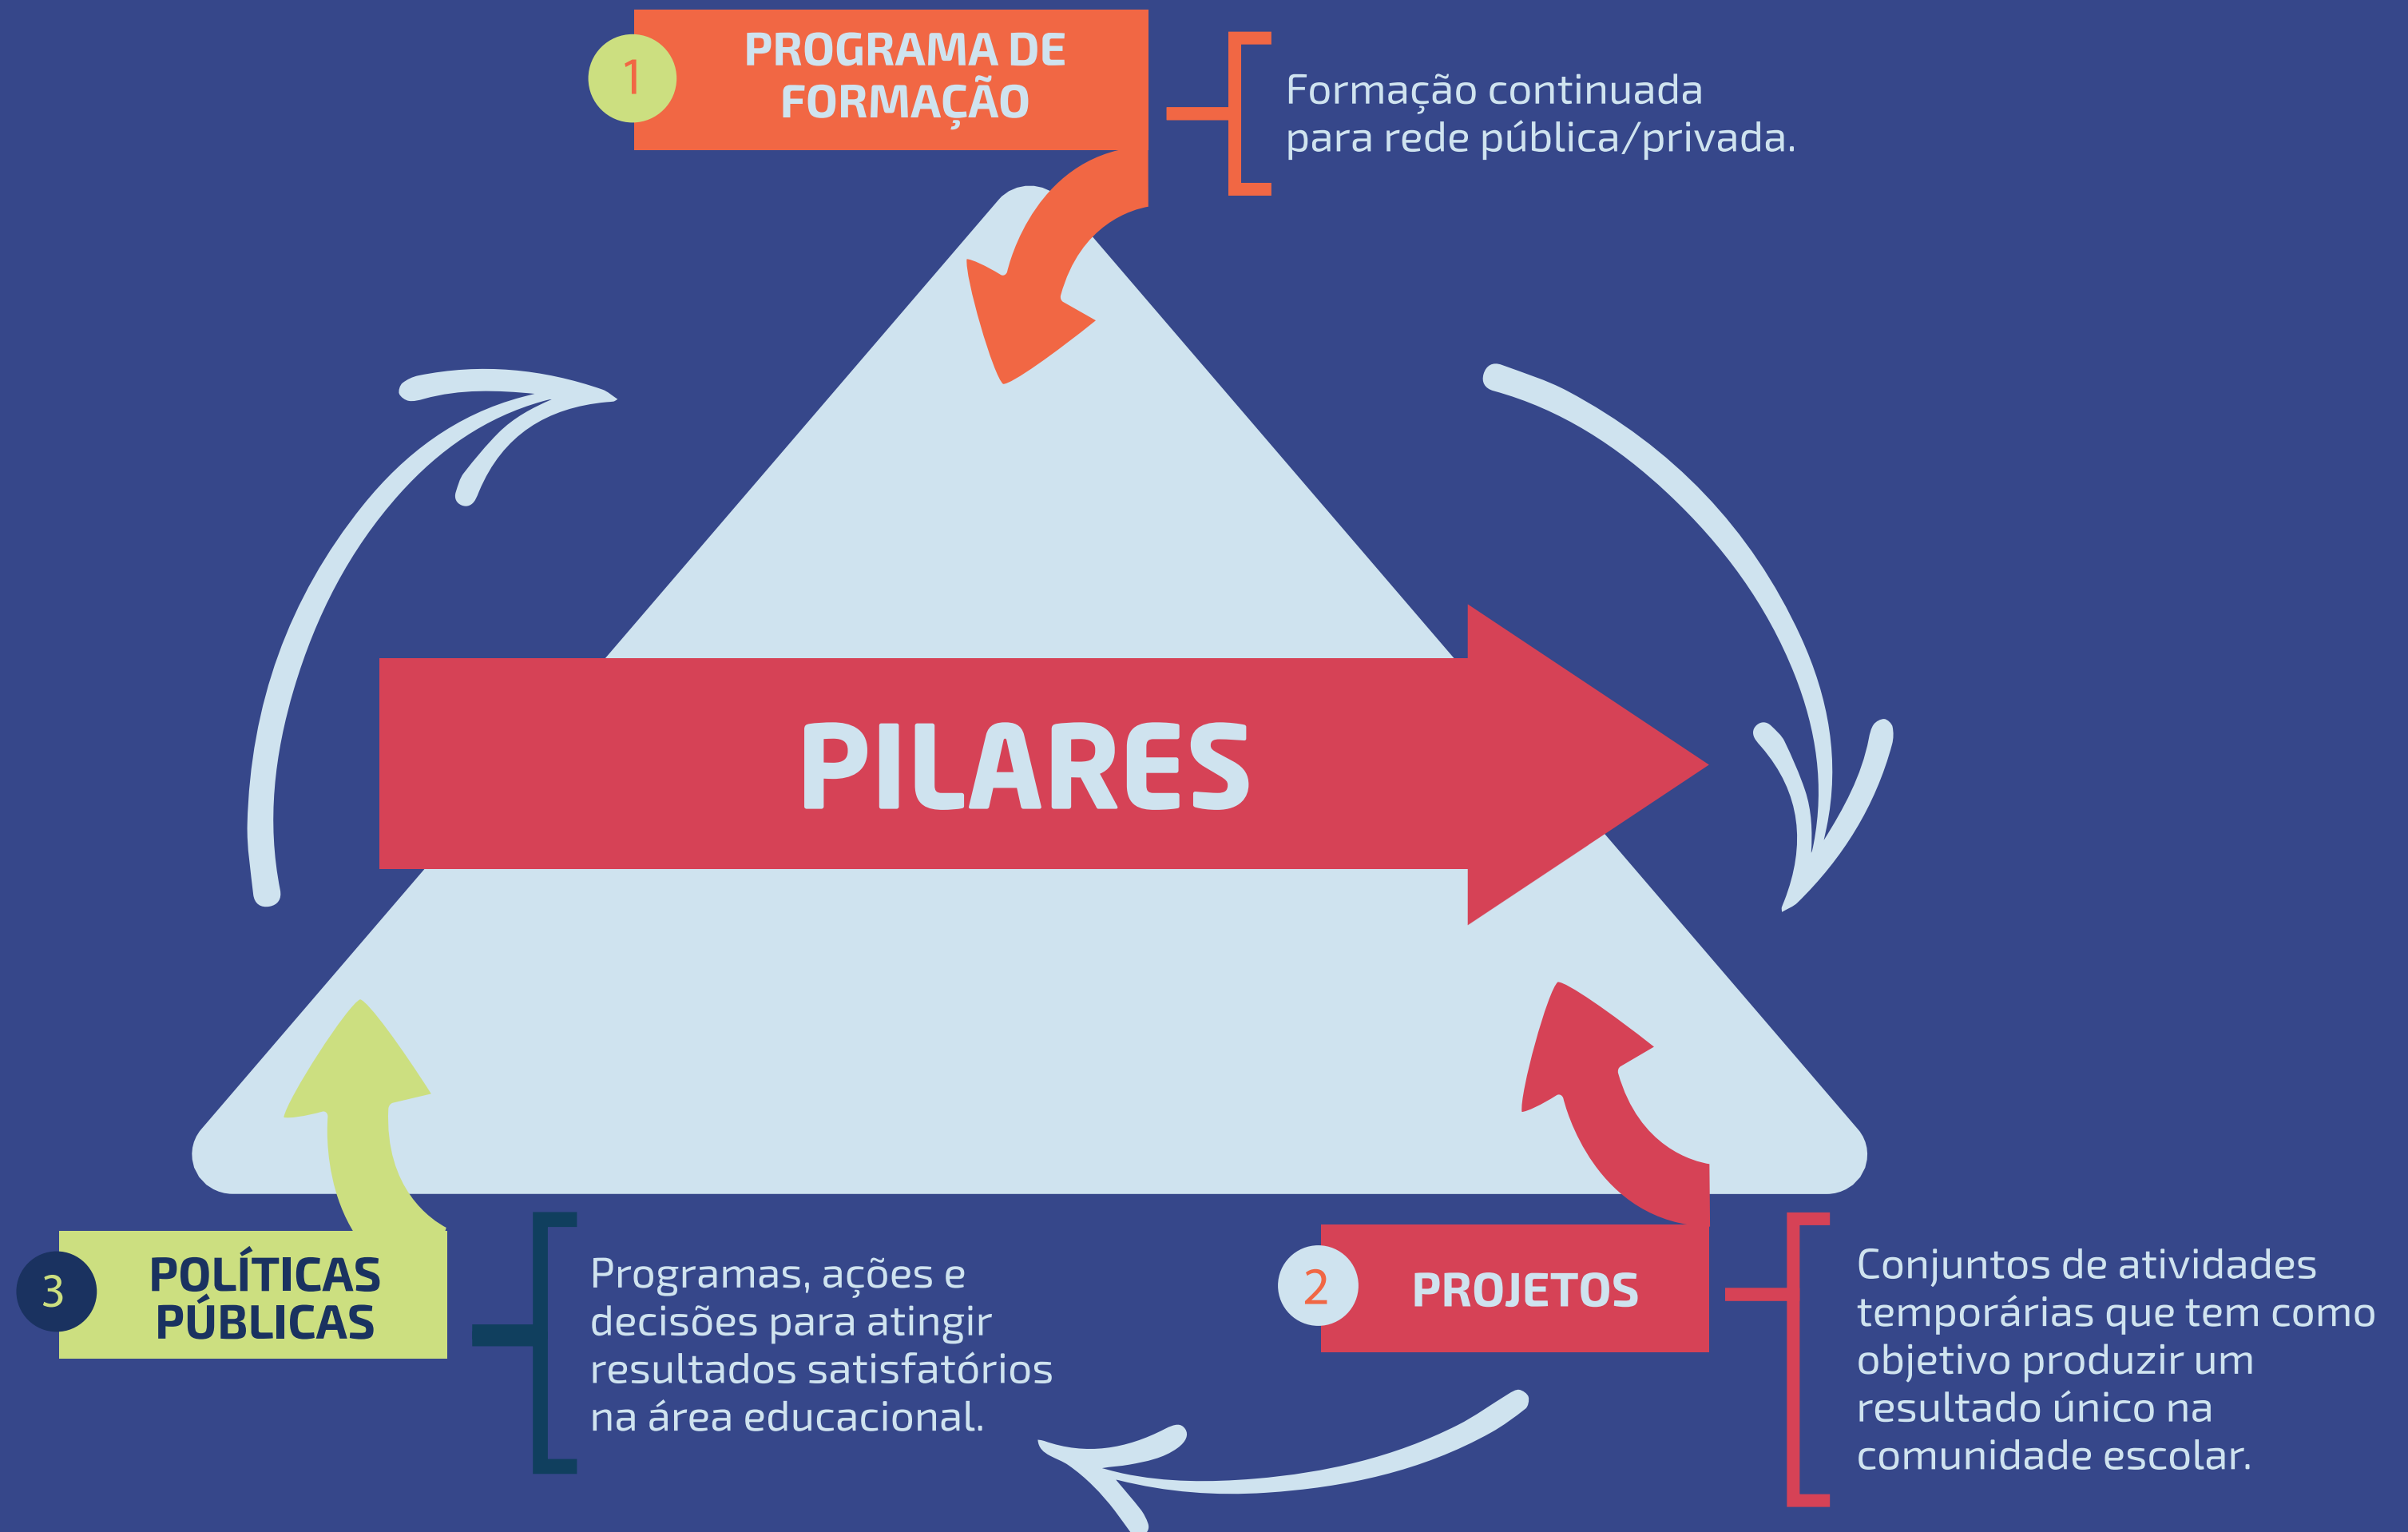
1 PROGRAMA DE FORMAÇÃO

Formação continuada para rede pública/privada.

PILARES

2 PROJETOS

Conjuntos de atividades temporárias que tem como objetivo produzir um resultado único na comunidade escolar.

3 POLÍTICAS PÚBLICAS

Programas, ações e decisões para atingir resultados satisfatórios na área educacional.